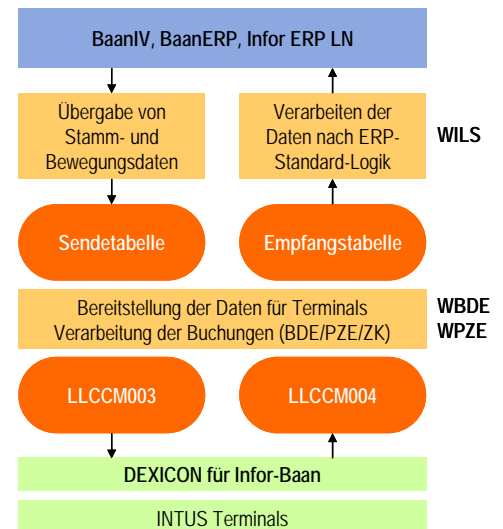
BaanIV, BaanERP, Infor ERP LN

Übergabe von Stamm- und Bewegungsdaten

Verarbeiten der Daten nach ERP-Standard-Logik

WILS

Sendetabelle

Empfangstabelle

Bereitstellung der Daten für Terminals
Verarbeitung der Buchungen (BDE/PZE/ZK)

WBDE
WPZE

LLCCM003

LLCCM004

DEXICON für Infor-Baan

INTUS Terminals